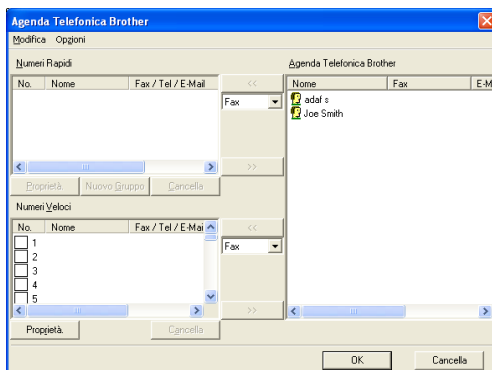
Agenda Telefonica Brother

Modifica Opzioni

Numeri Rapidi

| No. | Nome | Fax / Tel / E-Mail |
|---|---|---|

Proprietà Nuovo Gruppo Cancella

<< Fax >>

Numeri Veloci

| No. | Nome | Fax / Tel / E-Mai |
|---|---|---|
| 1 | | |
| 2 | | |
| 3 | | |
| 4 | | |
| 5 | | |

Proprietà Cancella

<< Fax >>

Agenda Telefonica Brother

| Nome | Fax | E-M |
|---|---|---|
| adaf s | | |
| Joe Smith | | |

OK Cancella